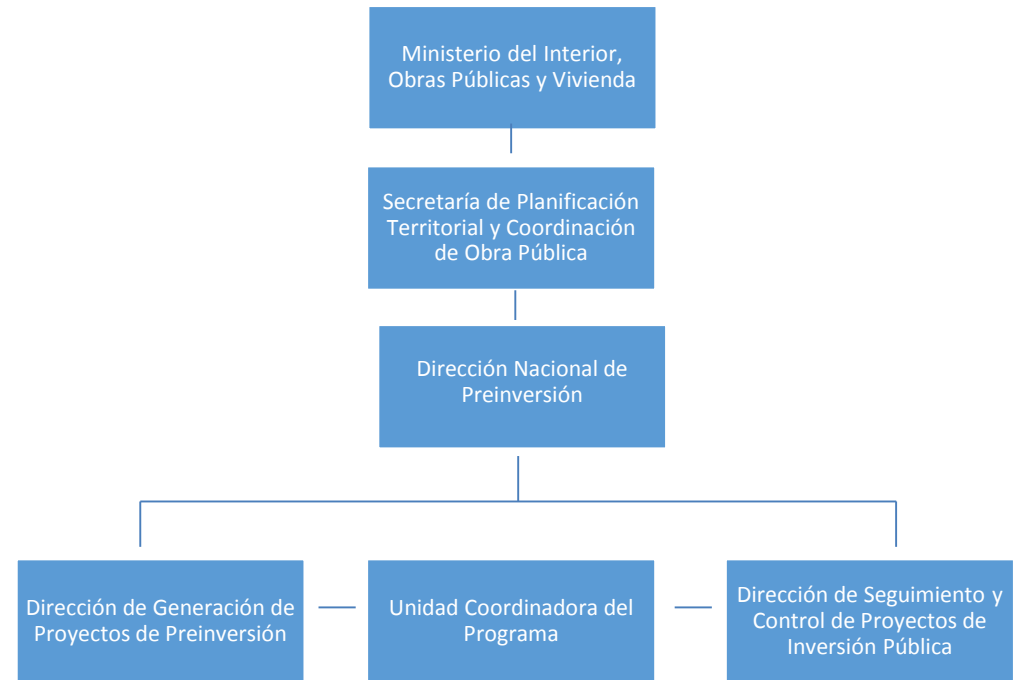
Ministerio del Interior, Obras Públicas y Vivienda

Secretaría de Planificación Territorial y Coordinación de Obra Pública

Dirección Nacional de Preinversión

Dirección de Generación de Proyectos de Preinversión

Unidad Coordinadora del Programa

Dirección de Seguimiento y Control de Proyectos de Inversión Pública